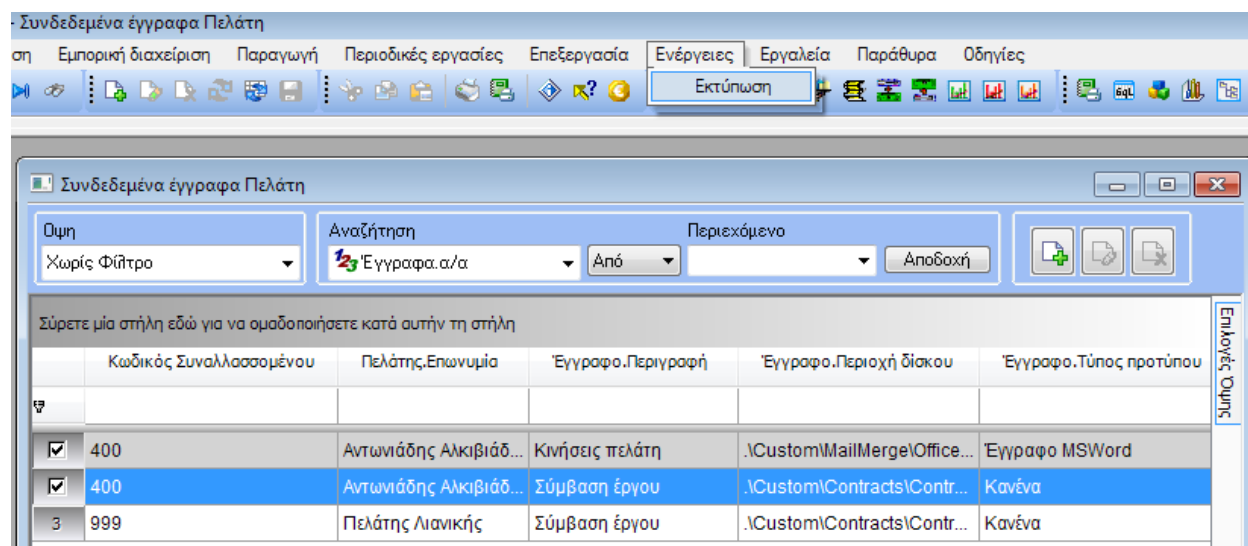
- Συνδεδεμένα έγγραφα Πελάτη

ση Εμπορική διαχείριση Παραγωγή Περιοδικές εργασίες Επεξεργασία Ενέργειες Εργαλεία Παράθυρα Οδηγίες

Εκτύπωση

Συνδεδεμένα έγγραφα Πελάτη

Οψη
Χωρίς Φίλτρο

Αναζήτηση
Έγγραφα.α/α
Από

Περιεχόμενο

Αποδοχή

Σύρετε μία στήλη εδώ για να ομαδοποιήσετε κατά αυτήν τη στήλη

Επιλογές Όψης

| | Κωδικός Συναλλασσομένου | Πελάτης.Επωνυμία | Έγγραφο.Περιγραφή | Έγγραφο.Περιοχή δίσκου | Έγγραφο.Τύπος προτύπου |
|---|---|---|---|---|---|
| | | | | | |
| ☑ | 400 | Αντωνιάδης Αλκιβιάδ... | Κινήσεις πελάτη | .\Custom\MailMerge\Office... | Έγγραφο MSWord |
| ☑ | 400 | Αντωνιάδης Αλκιβιάδ... | Σύμβαση έργου | .\Custom\Contracts\Contr... | Κανένα |
| 3 | 999 | Πελάτης Λιανικής | Σύμβαση έργου | .\Custom\Contracts\Contr... | Κανένα |